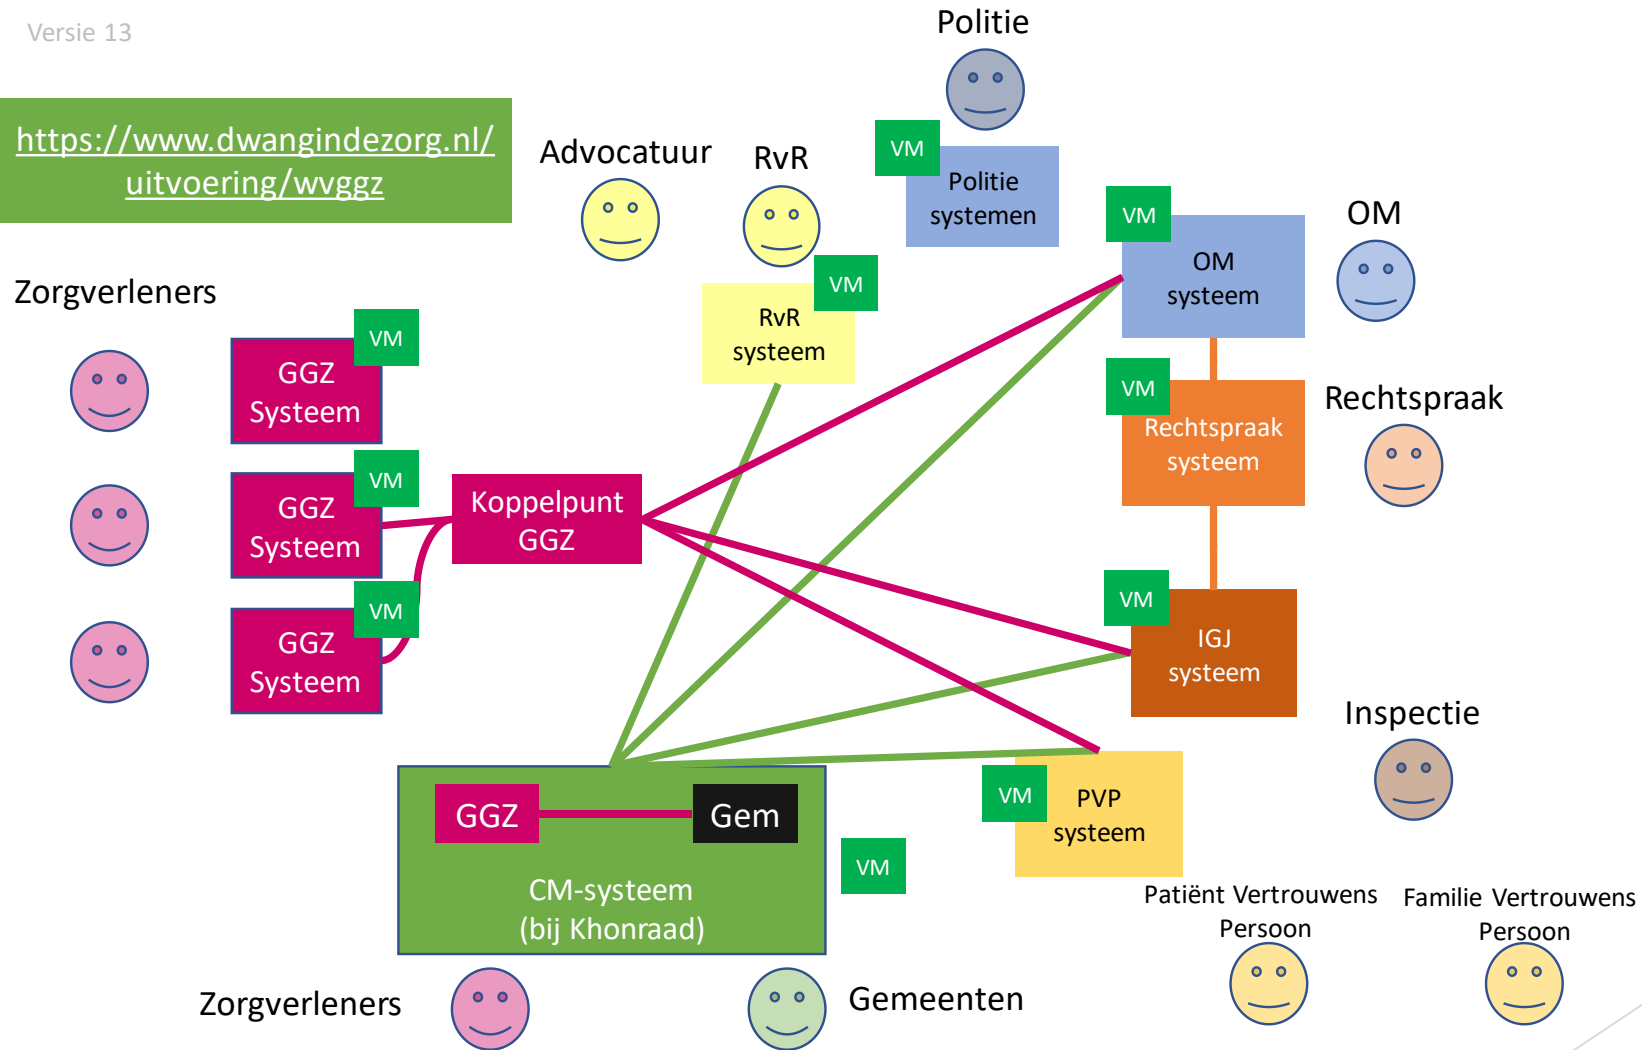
Versie 13

https://www.dwangindezorg.nl/uitvoering/wvggz

Politie

VM

Politie systemen

Advocatuur

RvR

VM

RvR systeem

VM

OM systeem

OM

Zorgverleners

VM

GGZ Systeem

VM

GGZ Systeem

Koppelpunt GGZ

VM

GGZ Systeem

VM

Rechtspraak systeem

Rechtspraak

VM

IGJ systeem

Inspectie

GGZ

Gem

CM-systeem (bij Khonraad)

VM

VM

PVP systeem

Patiënt Vertrouwens Persoon

Familie Vertrouwens Persoon

Zorgverleners

Gemeenten